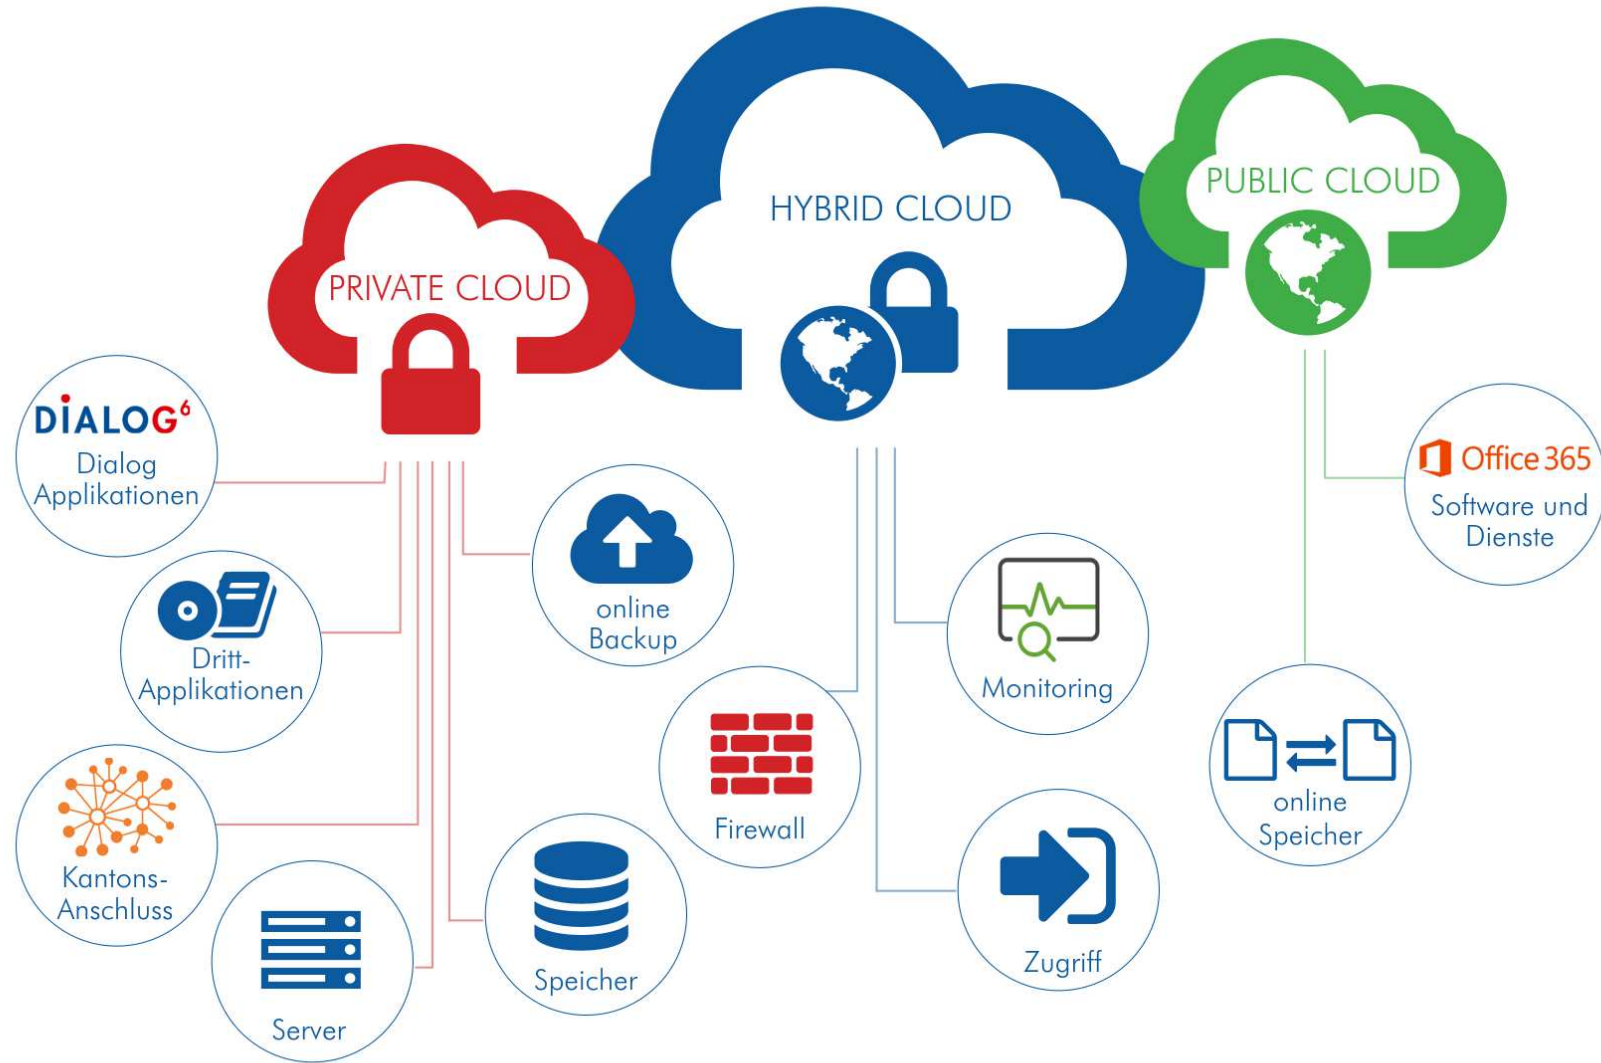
PRIVATE CLOUD

HYBRID CLOUD

PUBLIC CLOUD

DIALOG⁶
Dialog Applikationen

Dritt-Applikationen

Kantons-Anschluss

Server

online Backup

Speicher

Firewall

Monitoring

Zugriff

Office 365
Software und Dienste

online Speicher